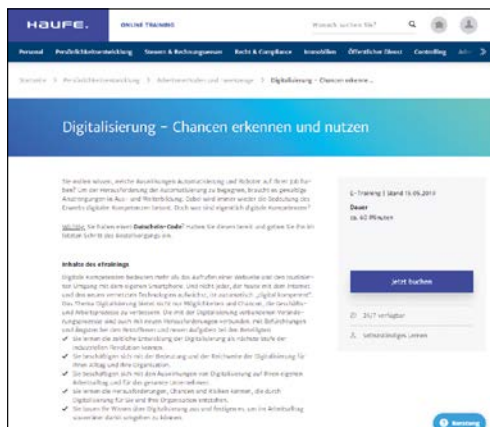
HAUFE. ONLINE TRAINING Wonach suchen Sie?

Personal Persönlichkeitsentwicklung Steuern & Rechnungswesen Recht & Compliance Immobilien Öffentlicher Dienst Controlling

Startseite > Persönlichkeitsentwicklung > Arbeitstechniken und -werkzeuge > Digitalisierung – Chancen erkennen...

Digitalisierung – Chancen erkennen und nutzen

Sie wollen wissen, welche Auswirkungen Automatisierung und Roboter auf Ihren Job haben? Um der Herausforderung der Automatisierung zu begegnen, braucht es gewaltige Anstrengungen in Aus- und Weiterbildung. Dabei wird immer wieder die Bedeutung des Erwerbs digitaler Kompetenzen betont. Doch was sind eigentlich digitale Kompetenzen?

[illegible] Sie haben einen Gutschein-Code? Halten Sie diesen bereit und geben Sie ihn im letzten Schritt des Bestellvorgangs ein.

Inhalte des eTrainings

Digitale Kompetenzen bedeuten mehr als das aufrufen einer Webseite und den routinierten Umgang mit dem eigenen Smartphone. Und nicht jeder, der heute mit dem Internet und den neuen vernetzten Technologien aufwächst, ist automatisch „digital kompetent". Das Thema Digitalisierung bietet nicht nur Möglichkeiten und Chancen, die Geschäfts- und Arbeitsprozesse zu verbessern. Die mit der Digitalisierung verbundenen Veränderungsprozesse sind auch mit neuen Herausforderungen verbunden. Mit Befürchtungen und Ängsten bei den Betroffenen und neuen Aufgaben bei den Beteiligten.
✔ Sie lernen die zeitliche Entwicklung der Digitalisierung als nächste Stufe der industriellen Revolution kennen.
✔ Sie beschäftigen sich mit der Bedeutung und der Reichweite der Digitalisierung für Ihren Alltag und Ihre Organisation.
✔ Sie beschäftigen sich mit den Auswirkungen von Digitalisierung auf Ihren eigenen Arbeitsalltag und für das gesamte Unternehmen.
✔ Sie lernen die Herausforderungen, Chancen und Risiken kennen, die durch Digitalisierung für Sie und Ihre Organisation entstehen.
✔ Sie bauen Ihr Wissen über Digitalisierung aus und festigen es, um im Arbeitsalltag souveräner damit umgehen zu können.

E-Training | Stand 15.05.2019
Dauer
ca. 60 Minuten

Jetzt buchen

2017 verfügbar
Selbstständiges Lernen

Beratung